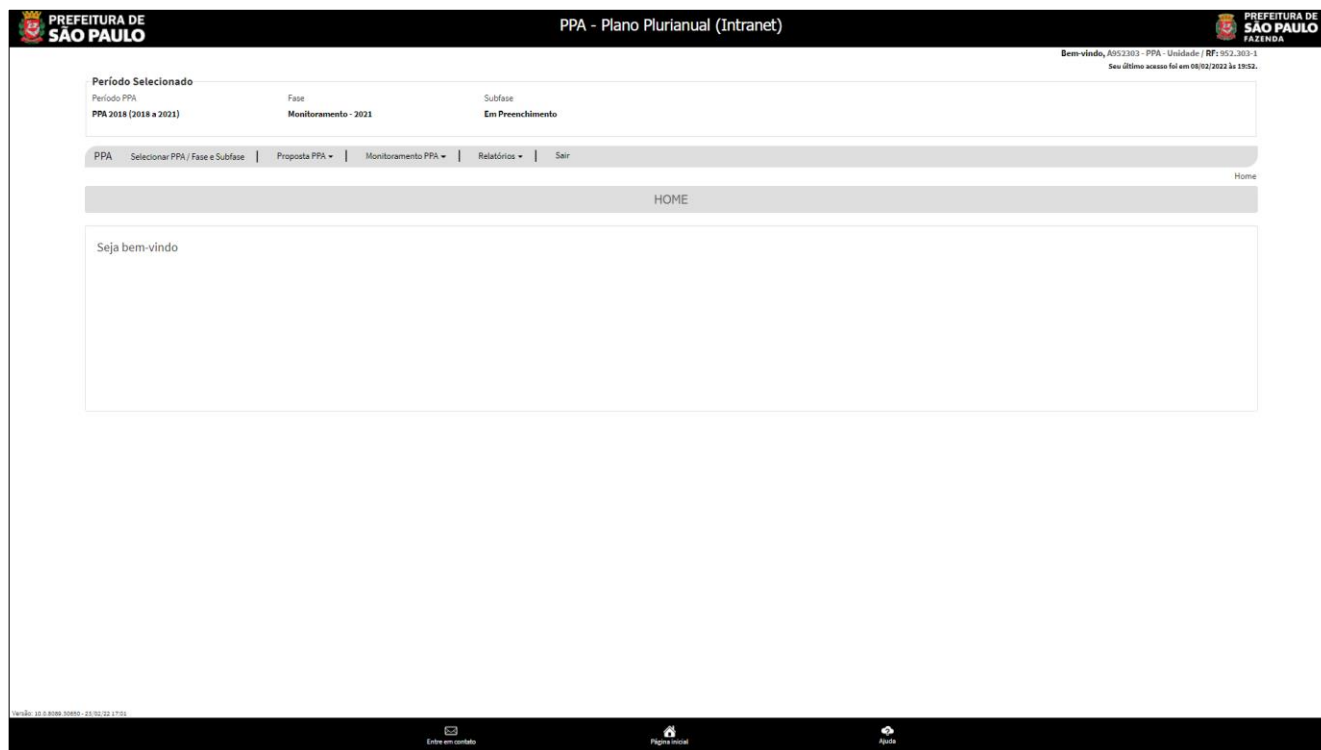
PREFEITURA DE SÃO PAULO

PPA - Plano Plurianual (Intranet)

PREFEITURA DE SÃO PAULO FAZENDA

Bem-vindo, A952303 - PPA - Unidade / RF: 952.303-1
Seu último acesso foi em 08/02/2022 às 19:52.

Período Selecionado

| Período PPA | Fase | Subfase |
|---|---|---|
| PPA 2018 (2018 a 2021) | Monitoramento - 2021 | Em Preenchimento |

PPA Selecionar PPA / Fase e Subfase | Proposta PPA ▾ | Monitoramento PPA ▾ | Relatórios ▾ | Sair

Home

HOME

Seja bem-vindo

Versão: 10.0.8089.30850 - 23/02/22 17:01

Entre em contato

Página inicial

Ajuda